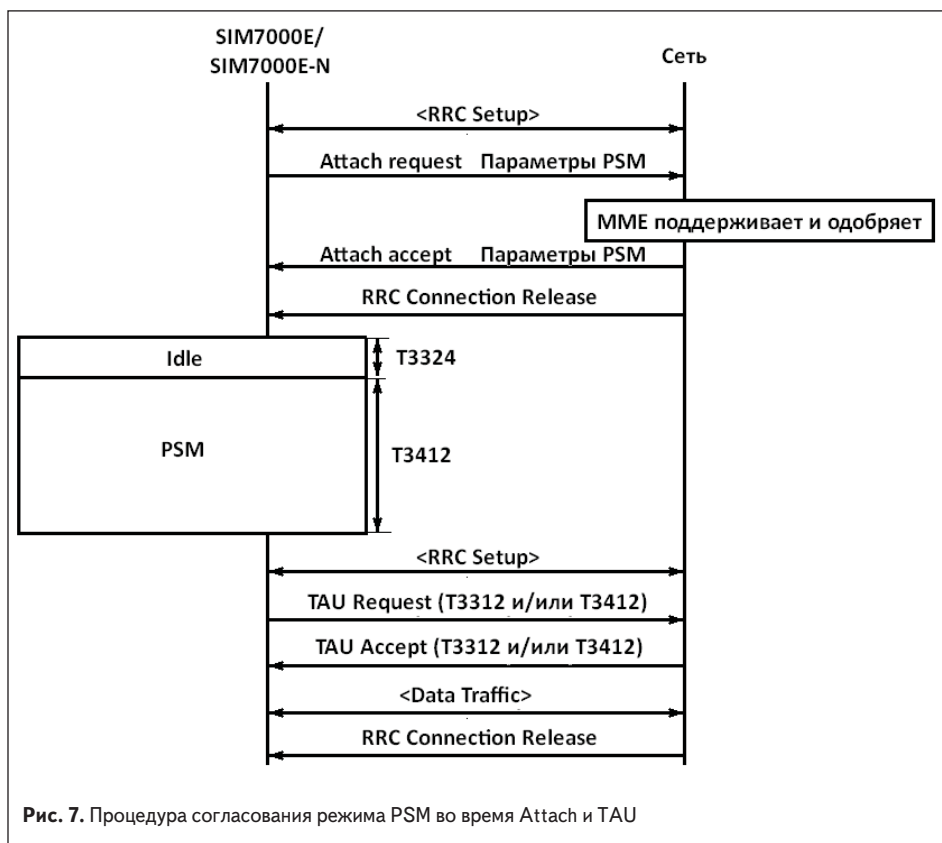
SIM7000E/
SIM7000E-N

Сеть

<RRC Setup>

Attach request Параметры PSM

MME поддерживает и одобряет

Attach accept Параметры PSM

RRC Connection Release

Idle

T3324

PSM

T3412

<RRC Setup>

TAU Request (T3312 и/или T3412)

TAU Accept (T3312 и/или T3412)

<Data Traffic>

RRC Connection Release

Рис. 7. Процедура согласования режима PSM во время Attach и TAU